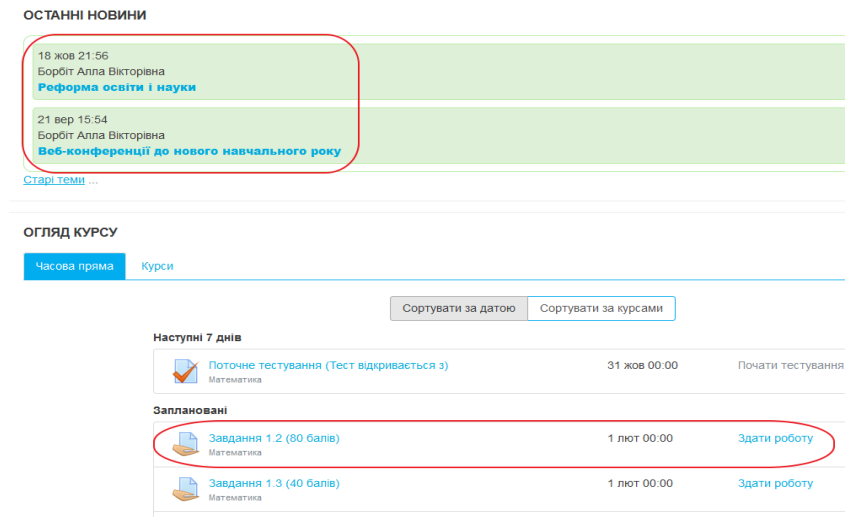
ОСТАННІ НОВИНИ

18 жов 21:56
Борбіт Алла Вікторівна
Реформа освіти і науки

21 вер 15:54
Борбіт Алла Вікторівна
Веб-конференції до нового навчального року

Старі теми ...

ОГЛЯД КУРСУ

Часова пряма
Курси

Сортувати за датою
Сортувати за курсами

Наступні 7 днів

Поточне тестування (Тест відкривається з)
Математика
31 жов 00:00
Почати тестування

Заплановані

Завдання 1.2 (80 балів)
Математика
1 лют 00:00
Здати роботу

Завдання 1.3 (40 балів)
Математика
1 лют 00:00
Здати роботу